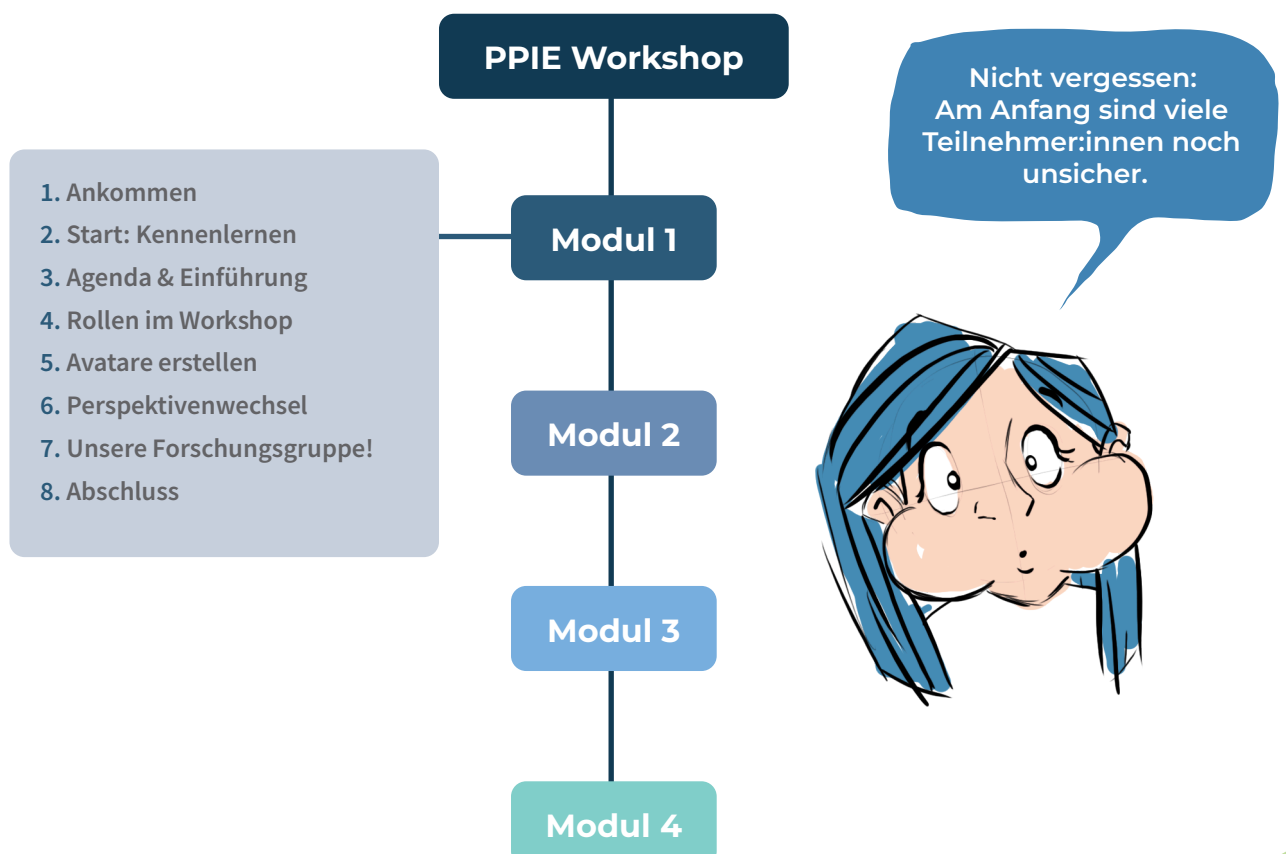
PPIE Workshop

1. Ankommen
2. Start: Kennenlernen
3. Agenda & Einführung
4. Rollen im Workshop
5. Avatare erstellen
6. Perspektivenwechsel
7. Unsere Forschungsgruppe!
8. Abschluss

Modul 1

Modul 2

Modul 3

Modul 4

Nicht vergessen: Am Anfang sind viele Teilnehmer:innen noch unsicher.